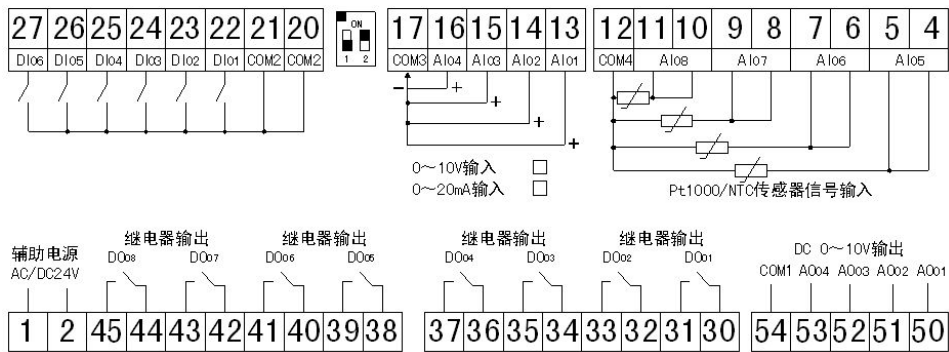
| 27 | 26 | 25 | 24 | 23 | 22 | 21 | 20 |
|---|---|---|---|---|---|---|---|
| DI06 | DI05 | DI04 | DI03 | DI02 | DI01 | COM2 | COM2 |

ON
1 2

| 17 | 16 | 15 | 14 | 13 |
|---|---|---|---|---|
| COM3 | AI04 | AI03 | AI02 | AI01 |

− + + + +

0~10V输入 □
0~20mA输入 □

| 12 | 11 | 10 | 9 | 8 | 7 | 6 | 5 | 4 |
|---|---|---|---|---|---|---|---|---|
| COM4 | AI08 | | AI07 | | AI06 | | AI05 | |

Pt1000/NTC传感器信号输入

辅助电源
AC/DC24V

继电器输出
DO08 DO07

继电器输出
DO06 DO05

继电器输出
DO04 DO03

继电器输出
DO02 DO01

DC 0~10V输出
COM1 AO04 AO03 AO02 AO01

| 1 | 2 | 45 | 44 | 43 | 42 | 41 | 40 | 39 | 38 |
|---|---|---|---|---|---|---|---|---|---|

| 37 | 36 | 35 | 34 | 33 | 32 | 31 | 30 |
|---|---|---|---|---|---|---|---|

| 54 | 53 | 52 | 51 | 50 |
|---|---|---|---|---|